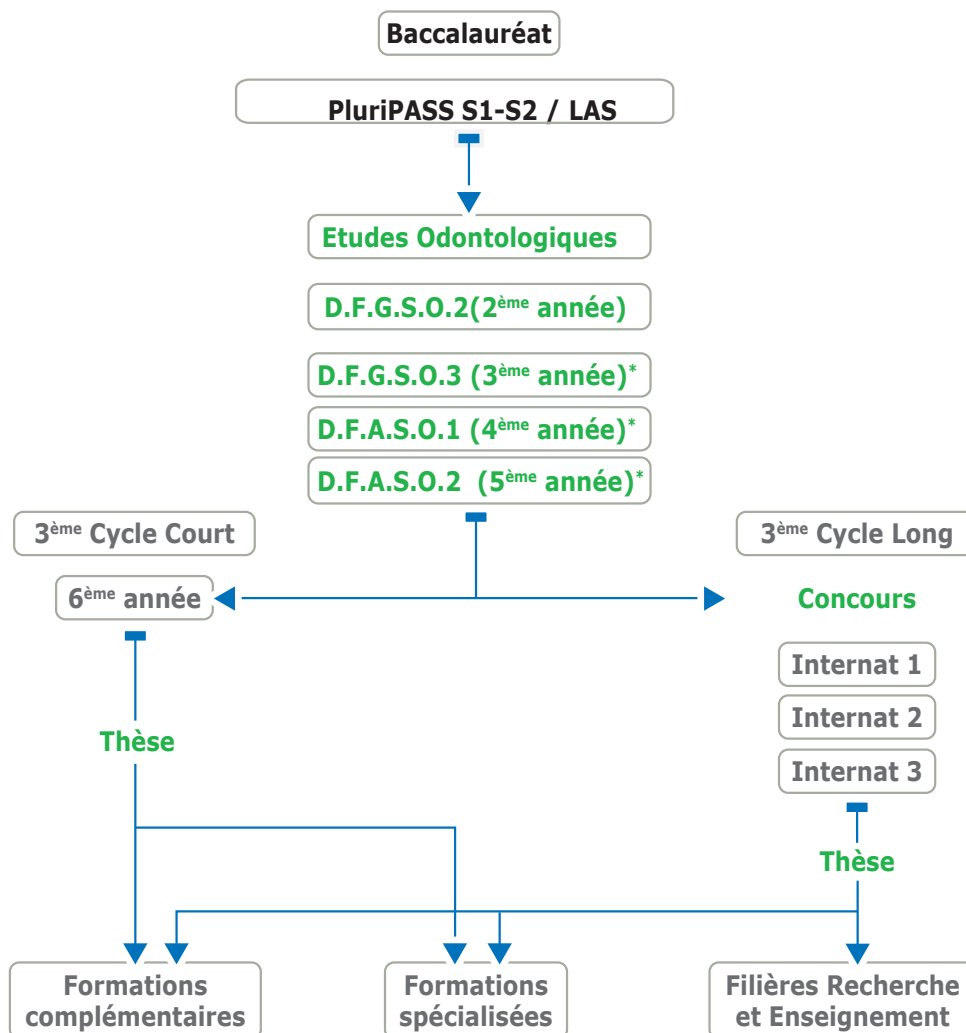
Baccalauréat

PluriPASS S1-S2 / LAS

Etudes Odontologiques

D.F.G.S.O.2(2$^{ème}$ année)

D.F.G.S.O.3 (3$^{ème}$ année)*

D.F.A.S.O.1 (4$^{ème}$ année)*

D.F.A.S.O.2 (5$^{ème}$ année)*

3$^{ème}$ Cycle Court

6$^{ème}$ année

Thèse

3$^{ème}$ Cycle Long

Concours

Internat 1

Internat 2

Internat 3

Thèse

Formations complémentaires

Formations spécialisées

Filières Recherche et Enseignement